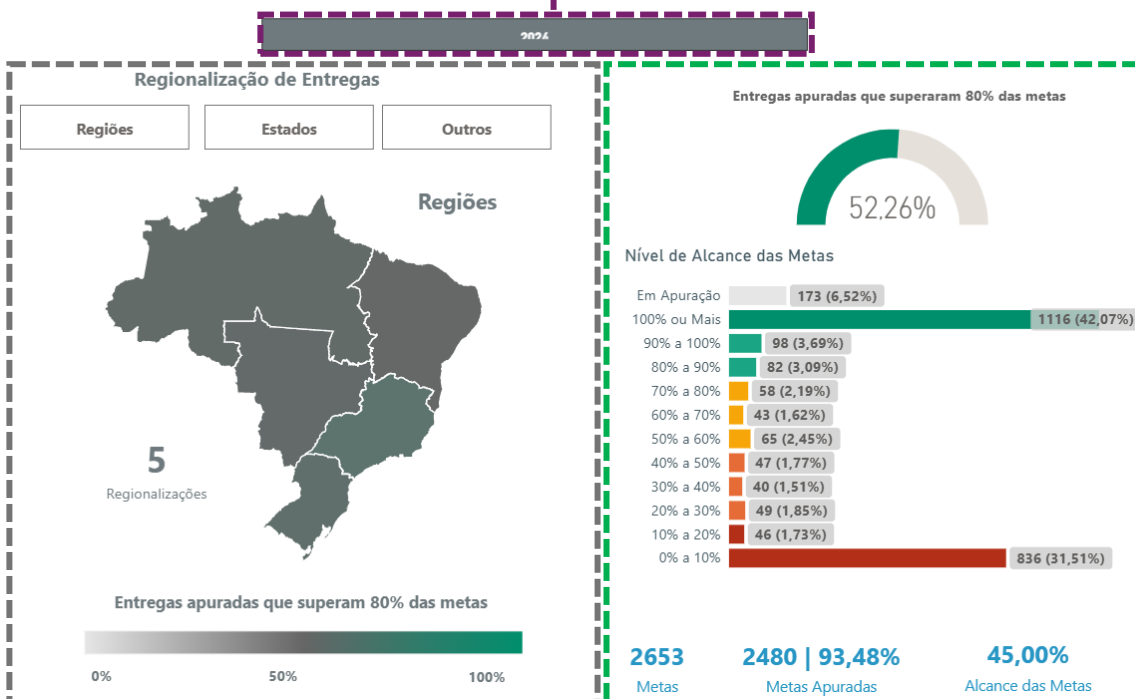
2024

Regionalização de Entregas

Regiões

Estados

Outros

Regiões

5
Regionalizações

Entregas apuradas que superam 80% das metas

0%
50%
100%

Entregas apuradas que superaram 80% das metas

52,26%

Nível de Alcance das Metas

| | |
|---|---|
| Em Apuração | 173 (6,52%) |
| 100% ou Mais | 1116 (42,07%) |
| 90% a 100% | 98 (3,69%) |
| 80% a 90% | 82 (3,09%) |
| 70% a 80% | 58 (2,19%) |
| 60% a 70% | 43 (1,62%) |
| 50% a 60% | 65 (2,45%) |
| 40% a 50% | 47 (1,77%) |
| 30% a 40% | 40 (1,51%) |
| 20% a 30% | 49 (1,85%) |
| 10% a 20% | 46 (1,73%) |
| 0% a 10% | 836 (31,51%) |

2653
Metas

2480 | 93,48%
Metas Apuradas

45,00%
Alcance das Metas